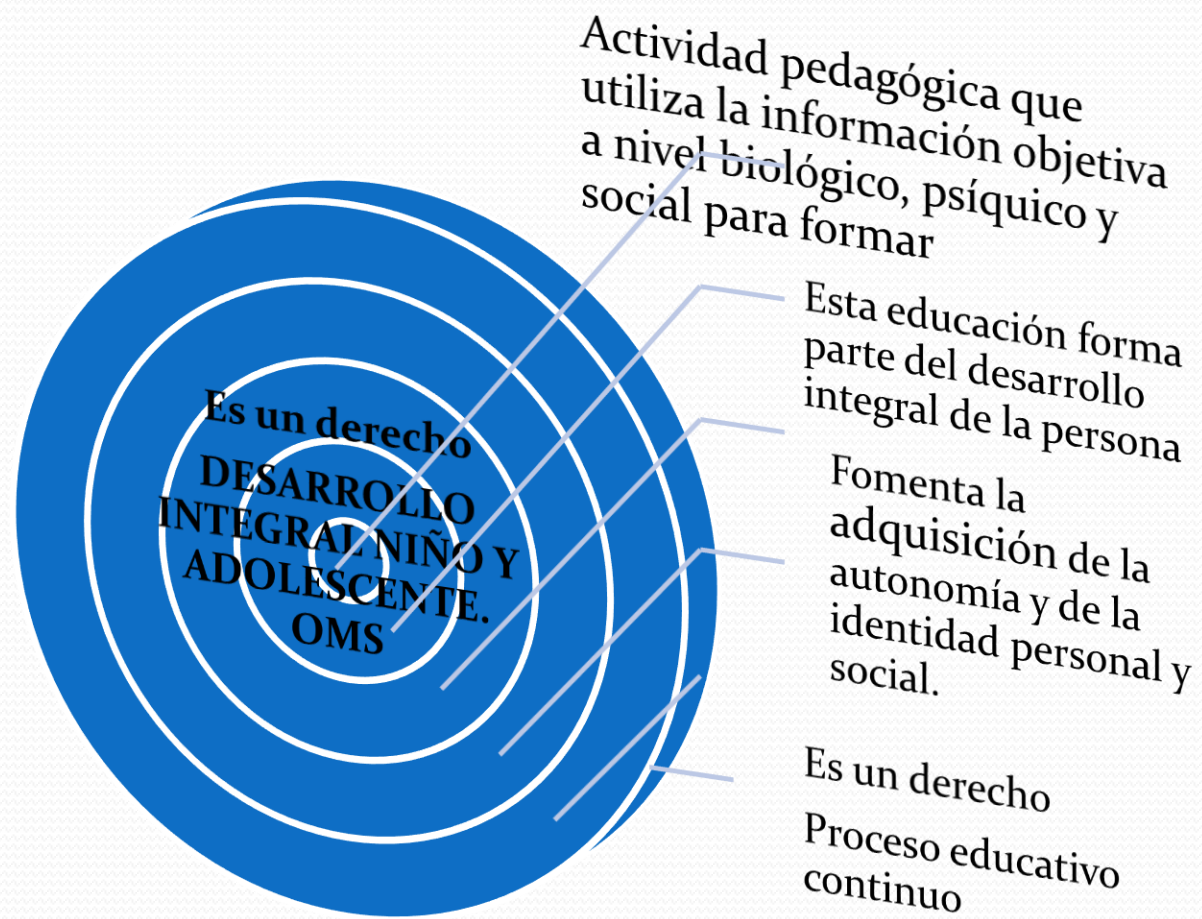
Actividad pedagógica que utiliza la información objetiva a nivel biológico, psíquico y social para formar

Esta educación forma parte del desarrollo integral de la persona

Fomenta la adquisición de la autonomía y de la identidad personal y social.

Es un derecho

Proceso educativo continuo

Es un derecho

DESARROLLO INTEGRAL NIÑO Y ADOLESCENTE. OMS